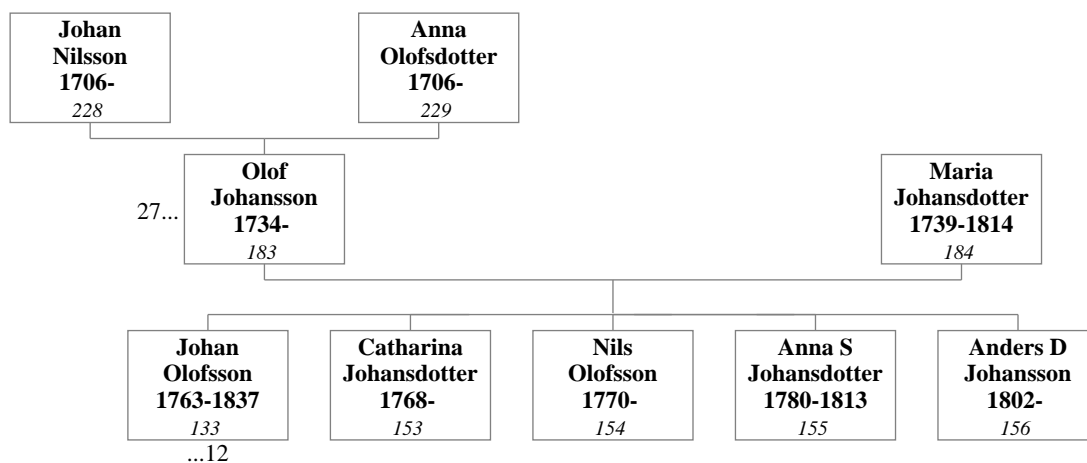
**Johan Nilsson 1706-**
*228*

**Anna Olofsdotter 1706-**
*229*

27...

**Olof Johansson 1734-**
*183*

**Maria Johansdotter 1739-1814**
*184*

**Johan Olofsson 1763-1837**
*133*
...12

**Catharina Johansdotter 1768-**
*153*

**Nils Olofsson 1770-**
*154*

**Anna S Johansdotter 1780-1813**
*155*

**Anders D Johansson 1802-**
*156*